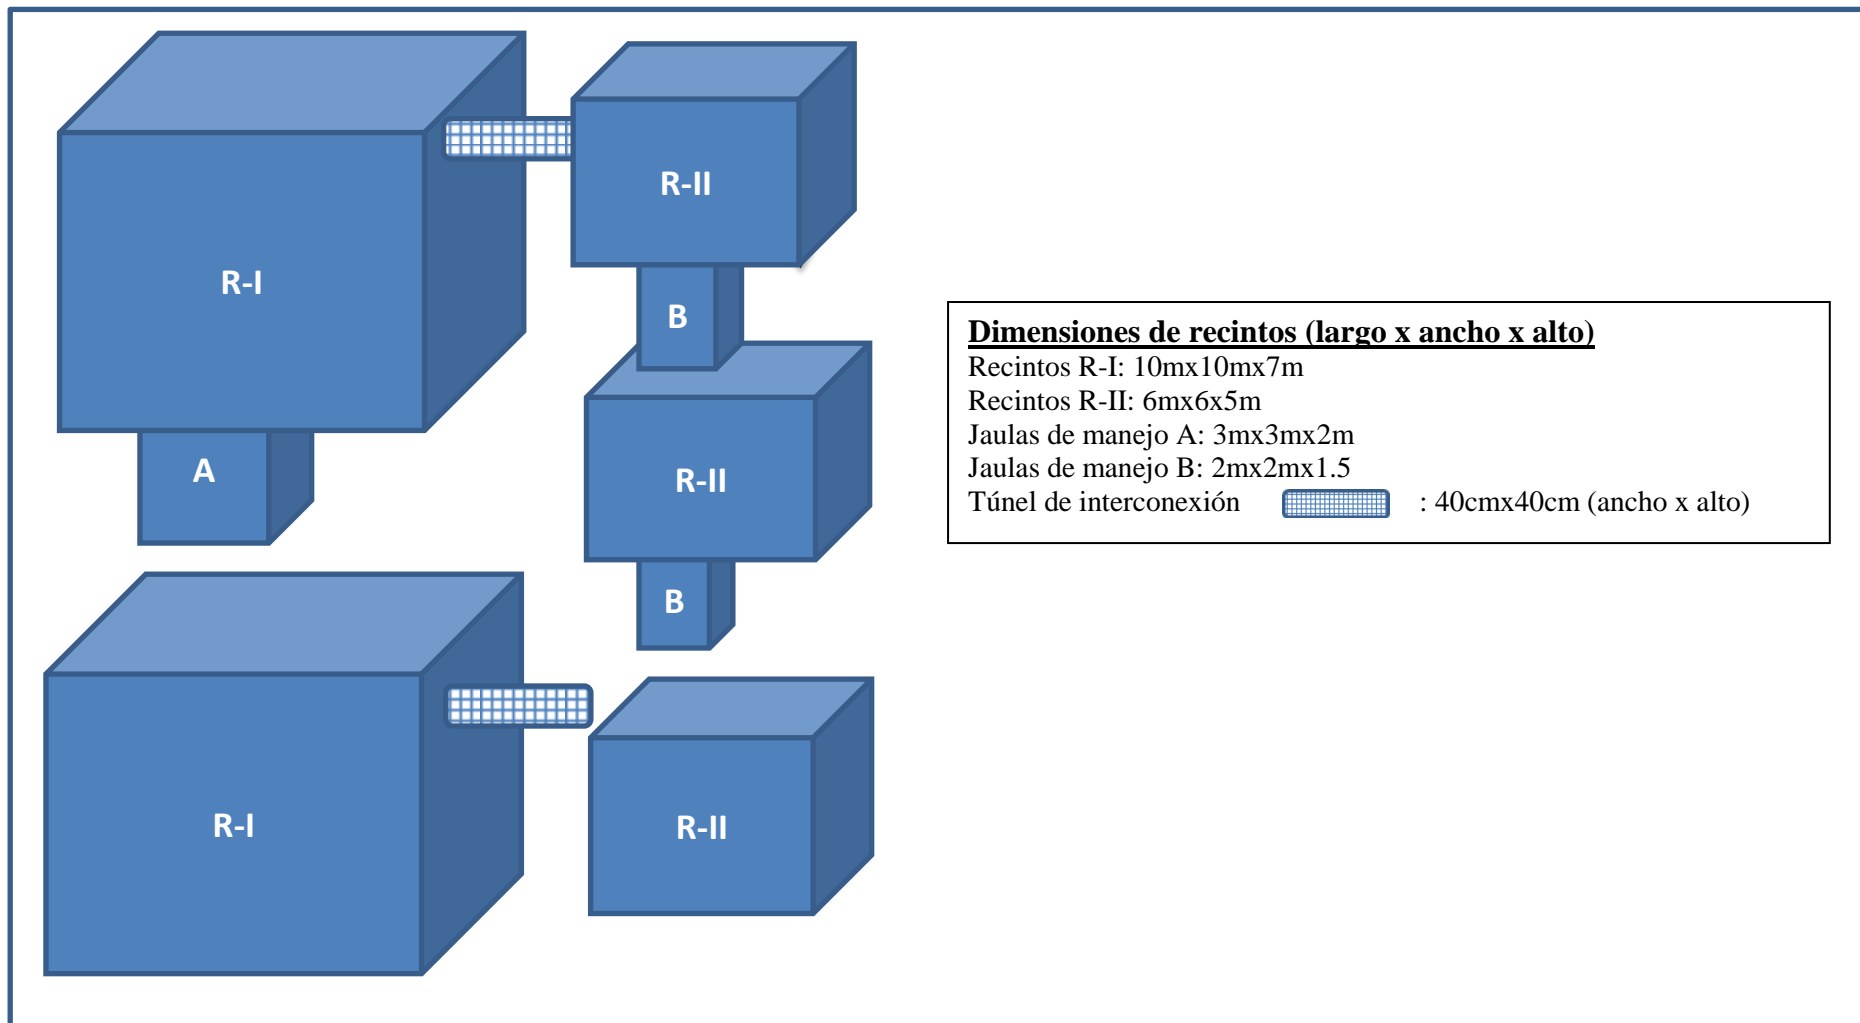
R-I

R-II

B

A

R-II

B

R-I

R-II

Dimensiones de recintos (largo x ancho x alto)
Recintos R-I: 10mx10mx7m
Recintos R-II: 6mx6x5m
Jaulas de manejo A: 3mx3mx2m
Jaulas de manejo B: 2mx2mx1.5
Túnel de interconexión : 40cmx40cm (ancho x alto)